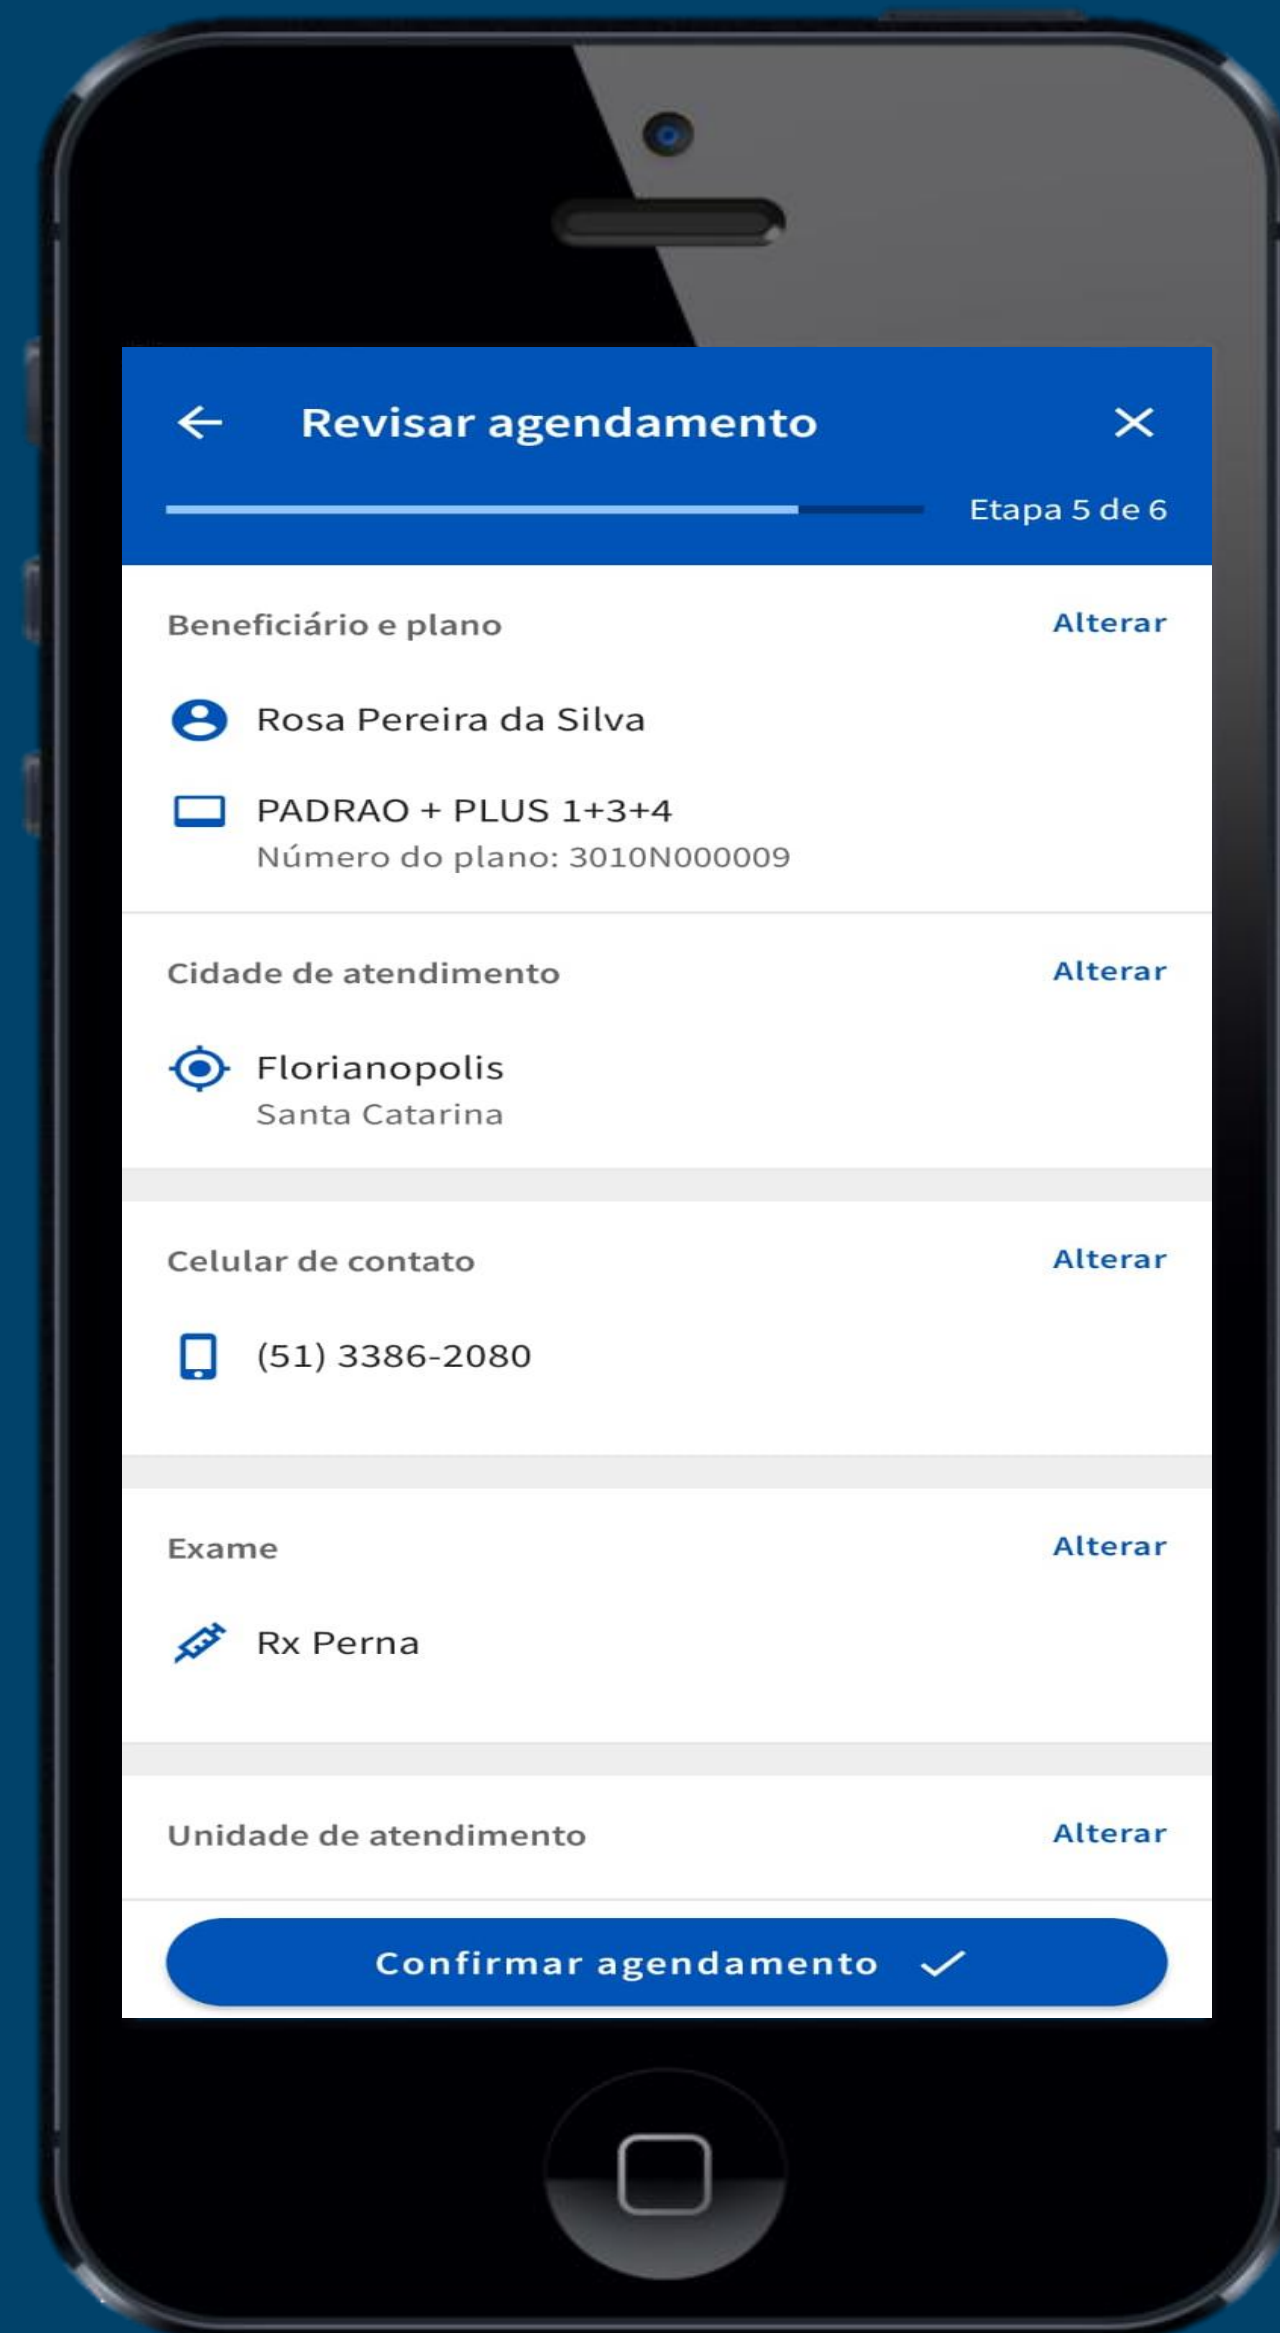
Revisar agendamento

Etapa 5 de 6

Beneficiário e plano
Alterar

Rosa Pereira da Silva

PADRAO + PLUS 1+3+4
Número do plano: 3010N000009

Cidade de atendimento
Alterar

Florianopolis
Santa Catarina

Celular de contato
Alterar

(51) 3386-2080

Exame
Alterar

Rx Perna

Unidade de atendimento
Alterar

Confirmar agendamento